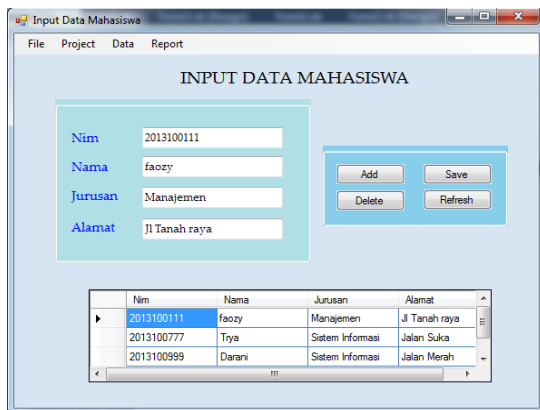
Input Data Mahasiswa

File Project Data Report

INPUT DATA MAHASISWA

Nim 2013100111
Nama faozy
Jurusan Manajemen
Alamat Jl Tanah raya

Add Save
Delete Refresh

| | Nim | Nama | Jurusan | Alamat |
|---|---|---|---|---|
| ▶ | 2013100111 | faozy | Manajemen | Jl Tanah raya |
| | 2013100777 | Trya | Sistem Informasi | Jalan Suka |
| | 2013100999 | Darani | Sistem Informasi | Jalan Merah |